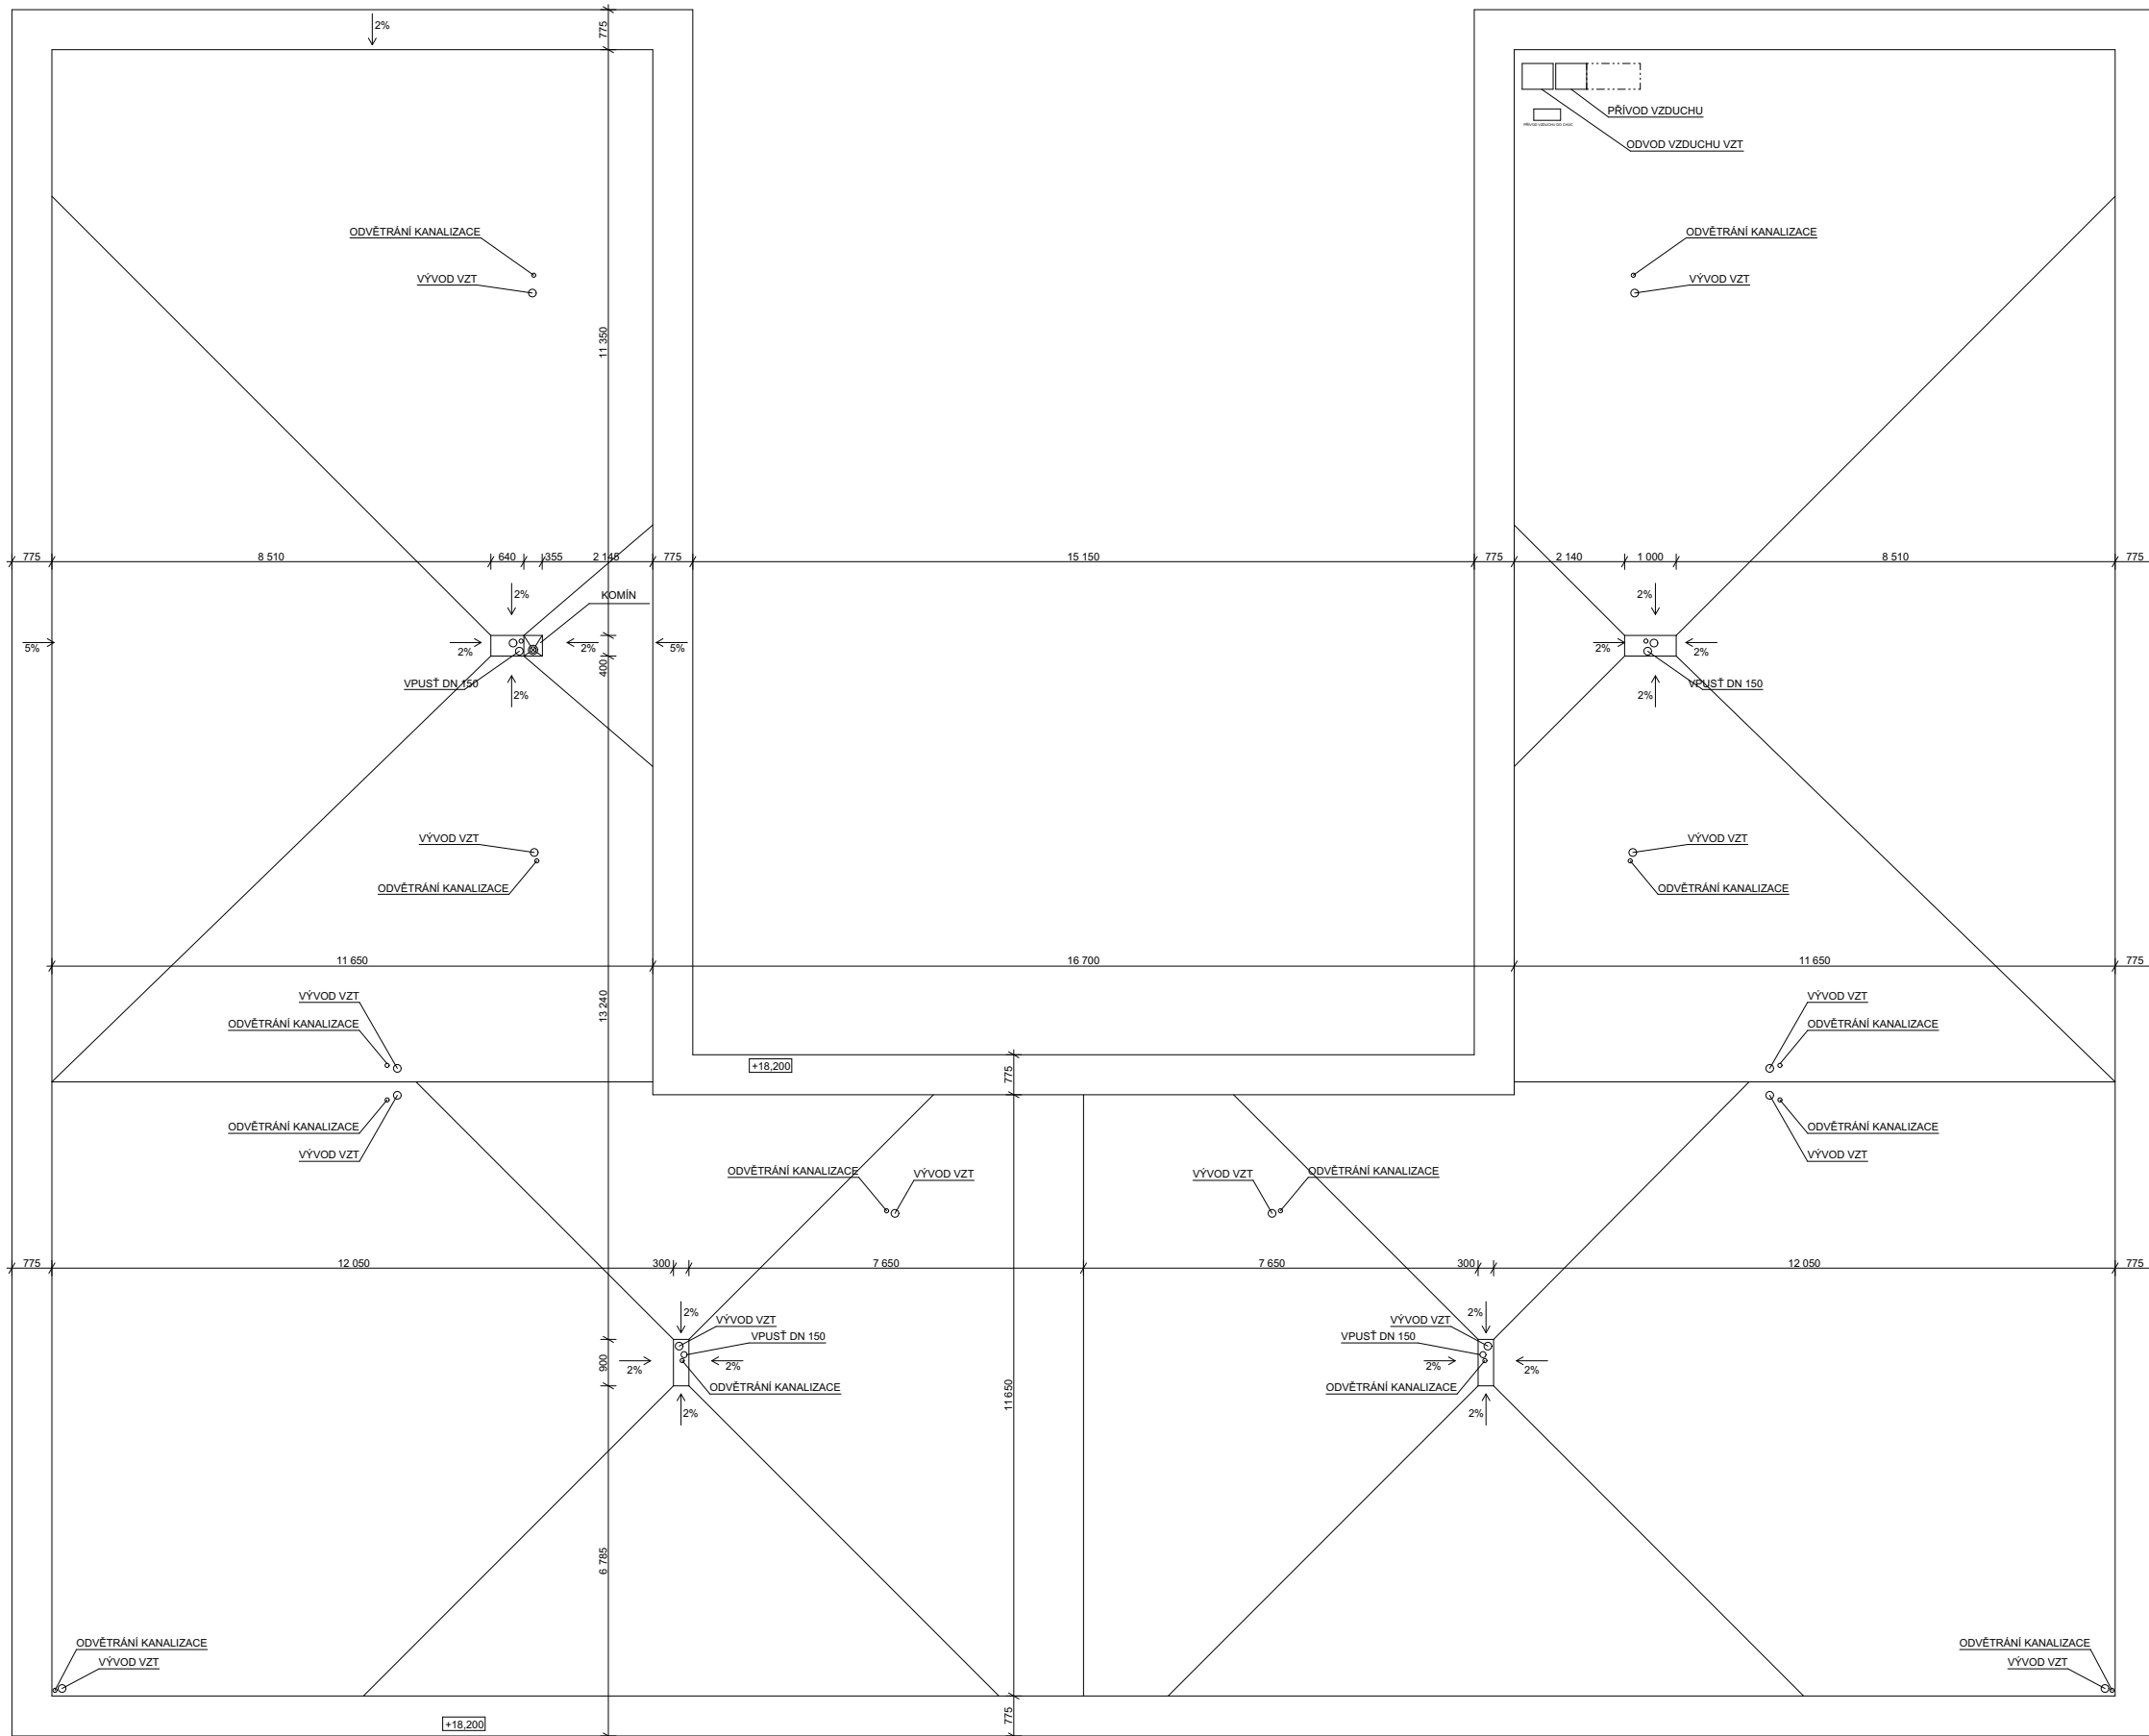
2%
775
PŘÍVOD VZDUCHU
ODVOD VZDUCHU VZT
ODVĚTRÁNÍ KANALIZACE
VÝVOD VZT
11 350
ODVĚTRÁNÍ KANALIZACE
VÝVOD VZT
775
8 510
640
355
2 145
775
15 150
775
2 140
1 000
8 510
775
2%
KOMÍN
2%
5%
2%
2%
5%
400
2%
2%
VPUSŤ DN 150
2%
VPUSŤ DN 150
2%
VÝVOD VZT
ODVĚTRÁNÍ KANALIZACE
VÝVOD VZT
ODVĚTRÁNÍ KANALIZACE
11 650
16 700
11 650
775
VÝVOD VZT
ODVĚTRÁNÍ KANALIZACE
13 240
VÝVOD VZT
ODVĚTRÁNÍ KANALIZACE
+18,200
775
ODVĚTRÁNÍ KANALIZACE
VÝVOD VZT
ODVĚTRÁNÍ KANALIZACE
VÝVOD VZT
ODVĚTRÁNÍ KANALIZACE
VÝVOD VZT
VÝVOD VZT
ODVĚTRÁNÍ KANALIZACE
775
12 050
300
7 650
7 650
300
12 050
775
2%
VÝVOD VZT
VPUSŤ DN 150
900
2%
2%
ODVĚTRÁNÍ KANALIZACE
2%
11 650
2%
VÝVOD VZT
VPUSŤ DN 150
2%
2%
ODVĚTRÁNÍ KANALIZACE
2%
6 785
ODVĚTRÁNÍ KANALIZACE
VÝVOD VZT
ODVĚTRÁNÍ KANALIZACE
VÝVOD VZT
+18,200
775